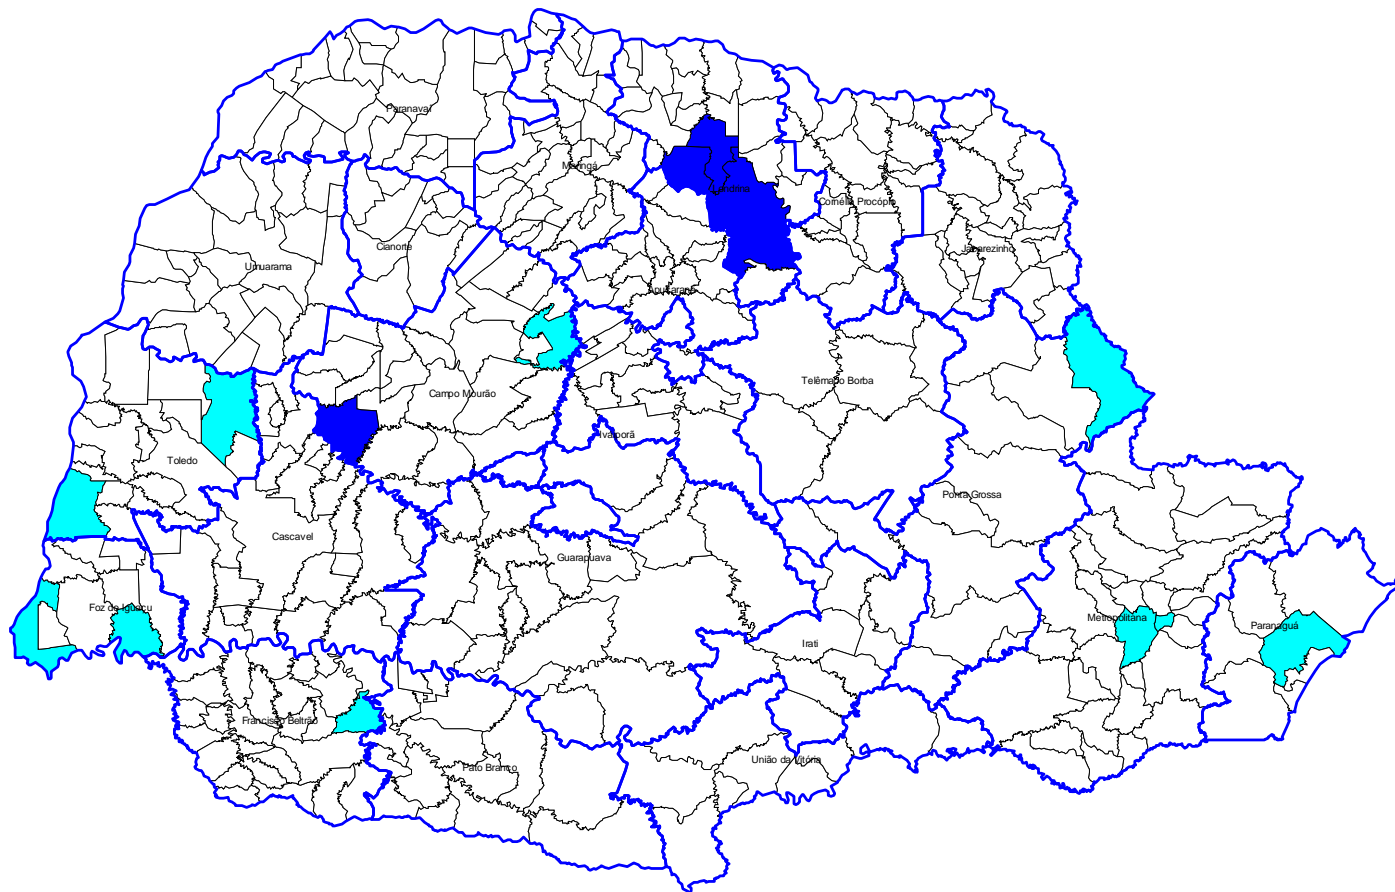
Paranavaí
Maringá
Londrina
Cornélio Procópio
Jacarezinho
Umuarama
Cianorte
Apucarana
Campo Mourão
Telêmaco Borba
Toledo
Ivaiporã
Ponta Grossa
Cascavel
Guarapuava
Foz do Iguaçu
Metropolitana
Paranaguá
Irati
Francisco Beltrão
Pato Branco
União da Vitória